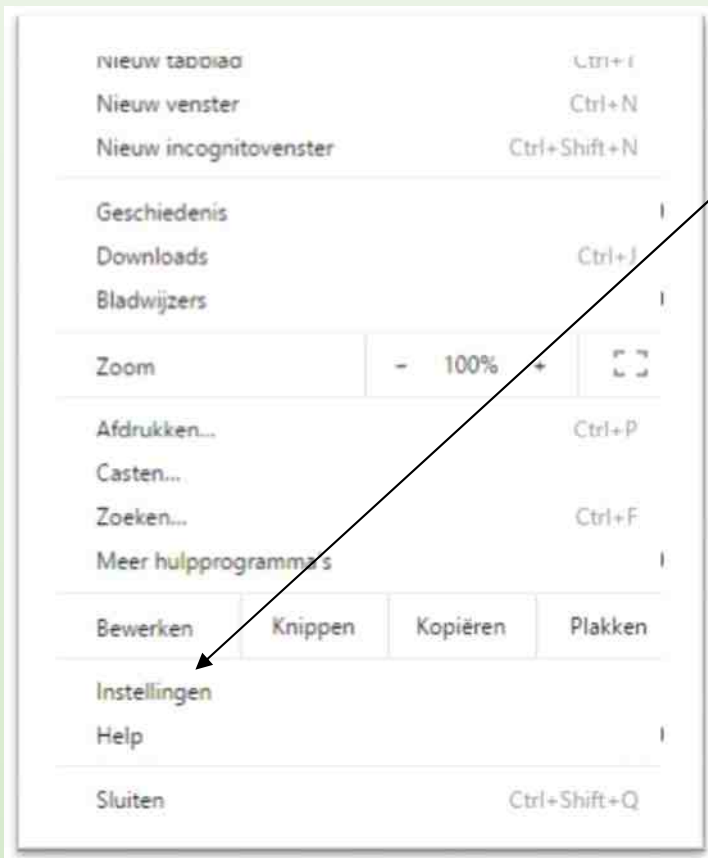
Nieuw tabblad Ctrl+T
Nieuw venster Ctrl+N
Nieuw incognitovenster Ctrl+Shift+N

Geschiedenis
Downloads Ctrl+J
Bladwijzers

Zoom - 100% +

Afdrukken... Ctrl+P
Casten...
Zoeken... Ctrl+F
Meer hulpprogramma's

Bewerken Knippen Kopiëren Plakken

Instellingen
Help

Sluiten Ctrl+Shift+Q